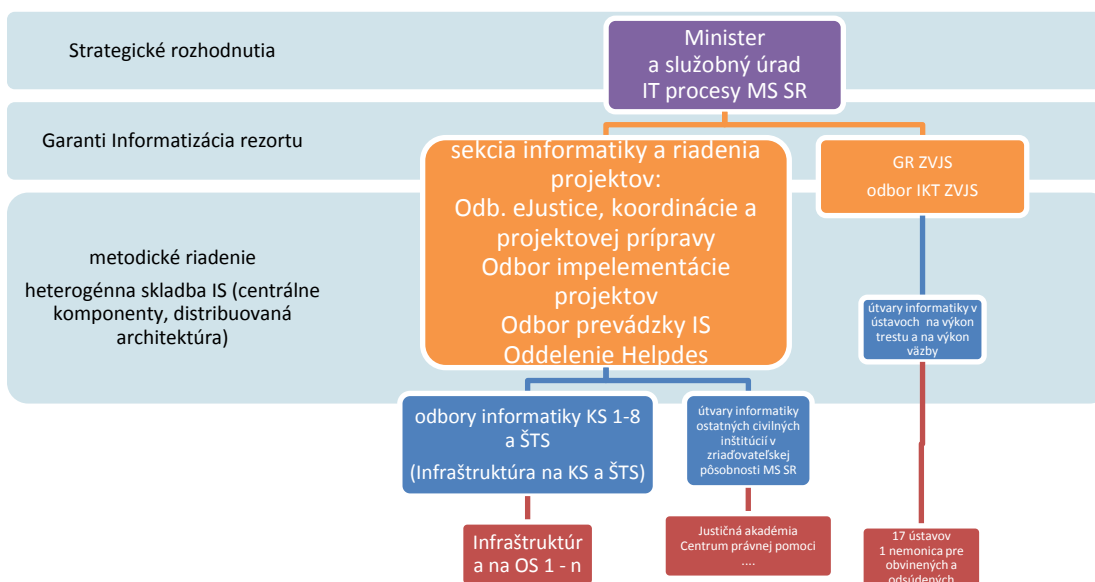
Strategické rozhodnutia

Garanti Informatizácia rezortu

metodické riadenie

heterogénna skladba IS (centrálne komponenty, distribuovaná architektúra)

Minister
a služobný úrad
IT procesy MS SR

sekcia informatiky a riadenia projektov:
Odb. eJustice, koordinácie a projektovej prípravy
Odbor impelementácie projektov
Odbor prevádzky IS
Oddelenie Helpdes

GR ZVJS
odbor IKT ZVJS

útvary informatiky v ústavoch na výkon trestu a na výkon väzby

odbory informatiky KS 1-8 a ŠTS
(Infraštruktúra na KS a ŠTS)

útvary informatiky ostatných civilných inštitúcií v zriaďovateľskej pôsobnosti MS SR

Infraštruktúr a na OS 1 - n

Justičná akadémia
Centrum právnej pomoci
....

17 ústavov
1 nemonica pre obvinených a odsúdených